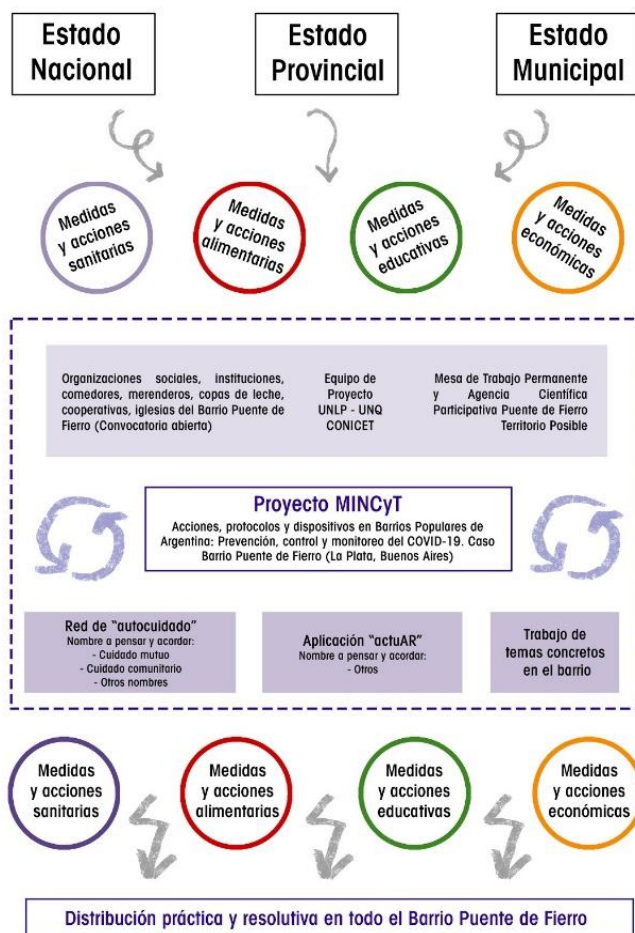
Estado Nacional

Estado Provincial

Estado Municipal

Medidas y acciones sanitarias

Medidas y acciones alimentarias

Medidas y acciones educativas

Medidas y acciones económicas

Organizaciones sociales, instituciones, comedores, merenderos, copas de leche, cooperativas, iglesias del Barrio Puente de Fierro (Convocatoria abierta)

Equipo de Proyecto UNLP - UNQ CONICET

Mesa de Trabajo Permanente y Agencia Científica Participativa Puente de Fierro Territorio Posible

Proyecto MINCyT

Acciones, protocolos y dispositivos en Barrios Populares de Argentina: Prevención, control y monitoreo del COVID-19. Caso Barrio Puente de Fierro (La Plata, Buenos Aires)

Red de "autocuidado"
Nombre a pensar y acordar:
- Cuidado mutuo
- Cuidado comunitario
- Otros nombres

Aplicación "actuAR"
Nombre a pensar y acordar:
- Otros

Trabajo de temas concretos en el barrio

Medidas y acciones sanitarias

Medidas y acciones alimentarias

Medidas y acciones educativas

Medidas y acciones económicas

Distribución práctica y resolutiva en todo el Barrio Puente de Fierro